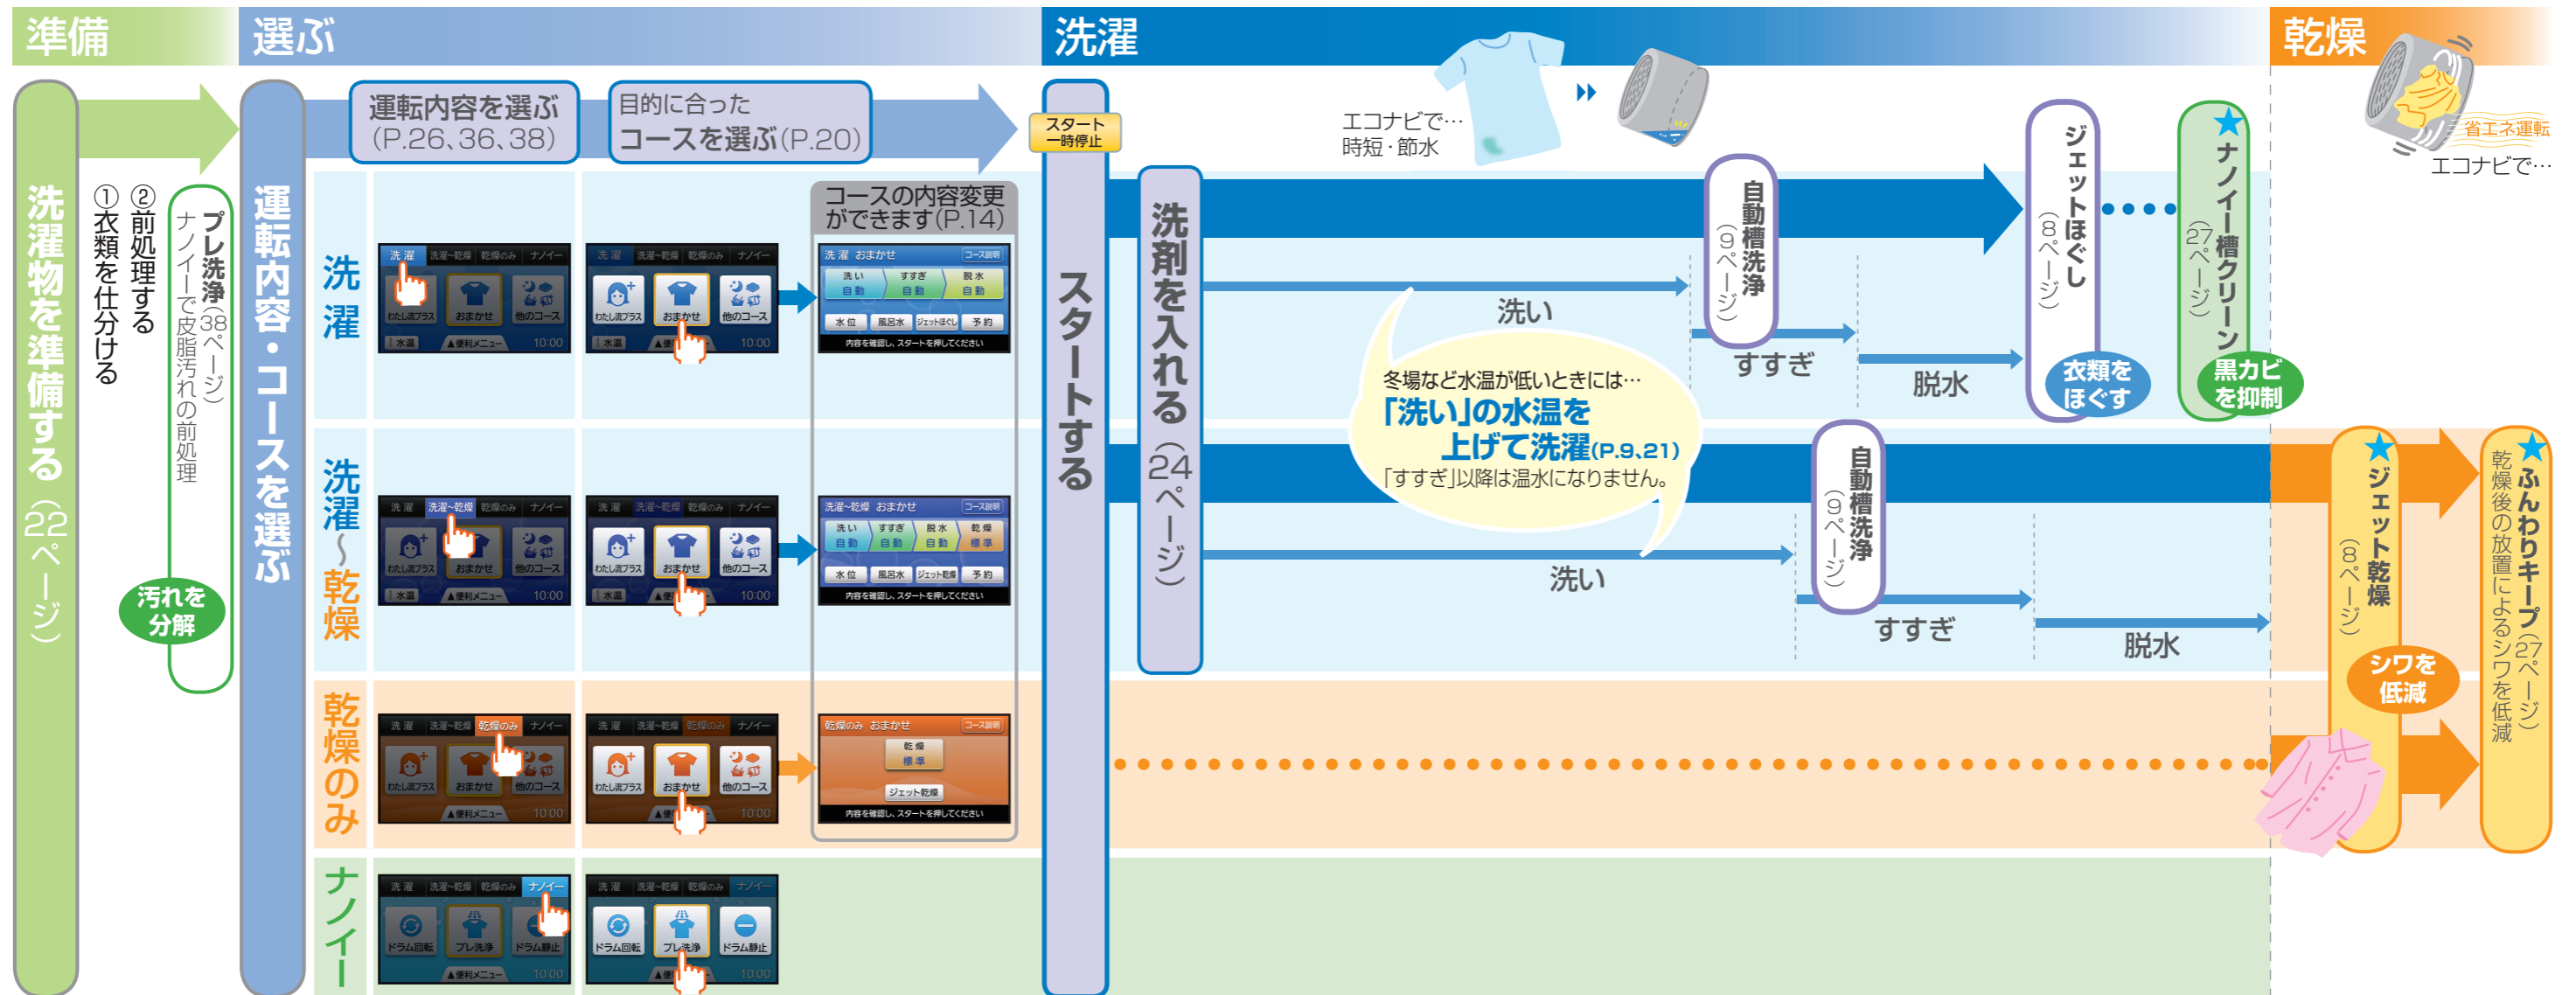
準備

選ぶ

洗濯

乾燥

洗濯物を準備する（22ページ）

①衣類を仕分ける
②前処理する

プレ洗浄（38ページ）
ナノイーで皮脂汚れの前処理

汚れを分解

運転内容・コースを選ぶ

運転内容を選ぶ（P.26、36、38）

目的に合ったコースを選ぶ（P.20）

コースの内容変更ができます（P.14）

洗濯

洗濯〜乾燥

乾燥のみ

ナノイー

洗濯 洗濯〜乾燥 乾燥のみ ナノイー
わたし流プラス おまかせ 他のコース
水温 便利メニュー 10:00

洗濯 おまかせ コース説明
洗い 自動 すすぎ 自動 脱水 自動
水位 風呂水 ジェットほぐし 予約
内容を確認し、スタートを押してください

洗濯〜乾燥 おまかせ コース説明
洗い 自動 すすぎ 自動 脱水 自動 乾燥 標準
水位 風呂水 ジェット乾燥 予約
内容を確認し、スタートを押してください

乾燥のみ おまかせ コース説明
乾燥 標準
ジェット乾燥
内容を確認し、スタートを押してください

ドラム回転 プレ洗浄 ドラム静止

スタート 一時停止

スタートする

洗剤を入れる（24ページ）

エコナビで…
時短・節水

洗い

すすぎ

脱水

自動槽洗浄（9ページ）

ジェットほぐし（8ページ）

衣類をほぐす

ナノイー槽クリーン（27ページ）

黒カビを抑制

冬場など水温が低いときには…
「洗い」の水温を上げて洗濯（P.9、21）
「すすぎ」以降は温水になりません。

洗い

自動槽洗浄（9ページ）

すすぎ

脱水

省エネ運転
エコナビで…

ジェット乾燥（8ページ）

シワを低減

ふんわりキープ（27ページ）
乾燥後の放置によるシワを低減